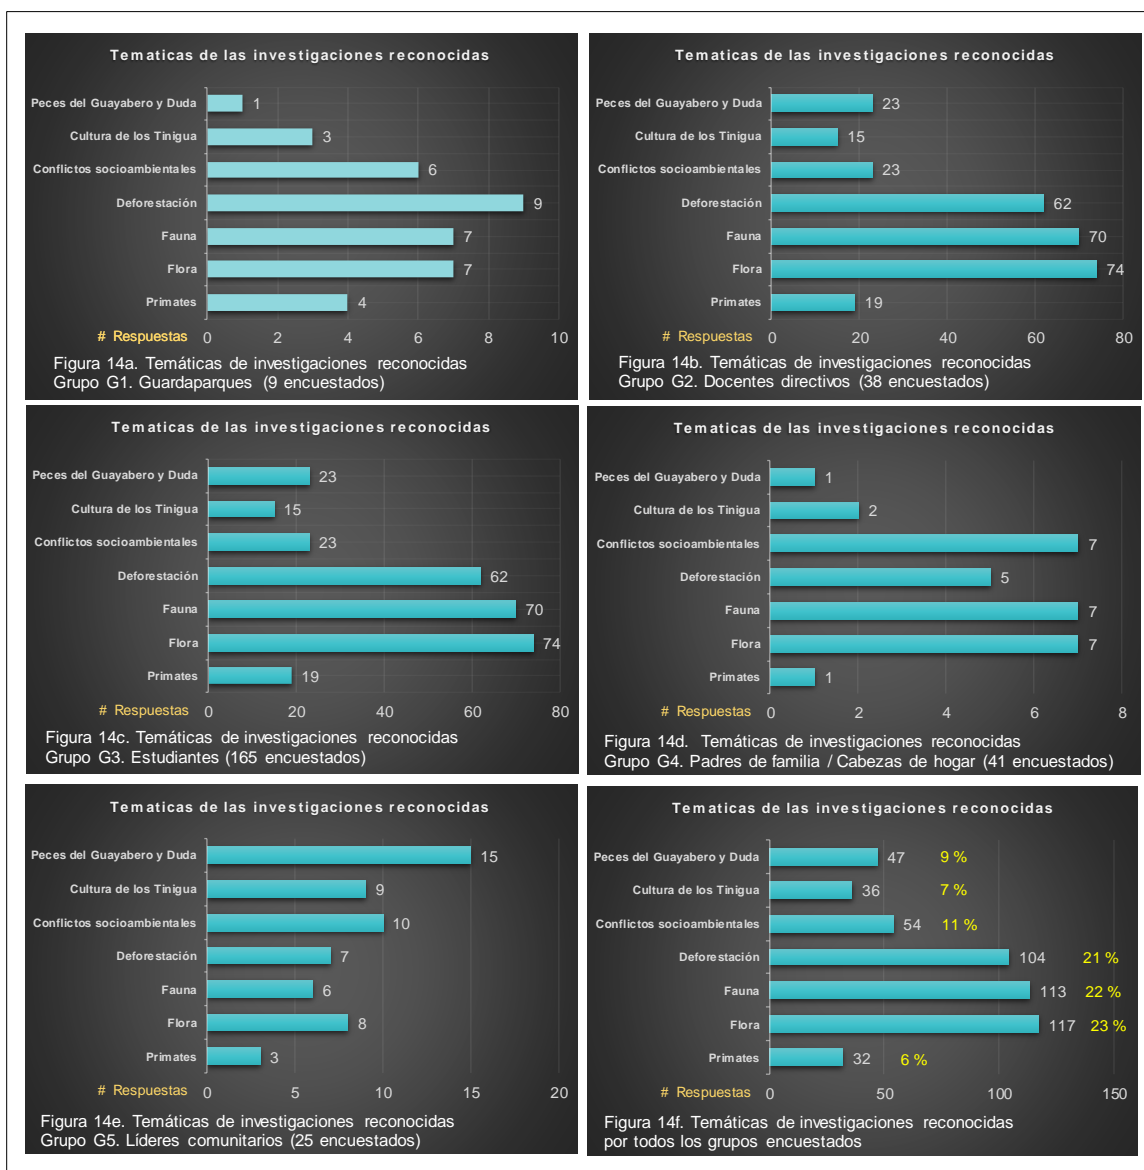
Tematicas de las investigaciones reconocidas

| | |
|---|---|
| Peces del Guayabero y Duda | 1 |
| Cultura de los Tinigua | 3 |
| Conflictos socioambientales | 6 |
| Deforestación | 9 |
| Fauna | 7 |
| Flora | 7 |
| Primates | 4 |

# Respuestas 0 2 4 6 8 10

Figura 14a. Temáticas de investigaciones reconocidas Grupo G1. Guardaparques (9 encuestados)

Tematicas de las investigaciones reconocidas

| | |
|---|---|
| Peces del Guayabero y Duda | 23 |
| Cultura de los Tinigua | 15 |
| Conflictos socioambientales | 23 |
| Deforestación | 62 |
| Fauna | 70 |
| Flora | 74 |
| Primates | 19 |

# Respuestas 0 20 40 60 80

Figura 14b. Temáticas de investigaciones reconocidas Grupo G2. Docentes directivos (38 encuestados)

Tematicas de las investigaciones reconocidas

| | |
|---|---|
| Peces del Guayabero y Duda | 23 |
| Cultura de los Tinigua | 15 |
| Conflictos socioambientales | 23 |
| Deforestación | 62 |
| Fauna | 70 |
| Flora | 74 |
| Primates | 19 |

# Respuestas 0 20 40 60 80

Figura 14c. Temáticas de investigaciones reconocidas Grupo G3. Estudiantes (165 encuestados)

Tematicas de las investigaciones reconocidas

| | |
|---|---|
| Peces del Guayabero y Duda | 1 |
| Cultura de los Tinigua | 2 |
| Conflictos socioambientales | 7 |
| Deforestación | 5 |
| Fauna | 7 |
| Flora | 7 |
| Primates | 1 |

# Respuestas 0 2 4 6 8

Figura 14d. Temáticas de investigaciones reconocidas Grupo G4. Padres de familia / Cabezas de hogar (41 encuestados)

Tematicas de las investigaciones reconocidas

| | |
|---|---|
| Peces del Guayabero y Duda | 15 |
| Cultura de los Tinigua | 9 |
| Conflictos socioambientales | 10 |
| Deforestación | 7 |
| Fauna | 6 |
| Flora | 8 |
| Primates | 3 |

# Respuestas 0 5 10 15 20

Figura 14e. Temáticas de investigaciones reconocidas Grupo G5. Líderes comunitarios (25 encuestados)

Tematicas de las investigaciones reconocidas

| | | |
|---|---|---|
| Peces del Guayabero y Duda | 47 | 9 % |
| Cultura de los Tinigua | 36 | 7 % |
| Conflictos socioambientales | 54 | 11 % |
| Deforestación | 104 | 21 % |
| Fauna | 113 | 22 % |
| Flora | 117 | 23 % |
| Primates | 32 | 6 % |

# Respuestas 0 50 100 150

Figura 14f. Temáticas de investigaciones reconocidas por todos los grupos encuestados